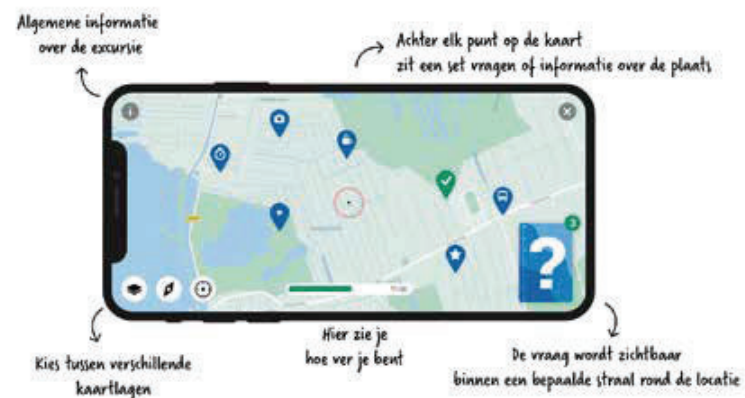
Algemene informatie over de excursie

Achter elk punt op de kaart zit een set vragen of informatie over de plaats

?

3

Kies tussen verschillende kaartlagen

Hier zie je hoe ver je bent

De vraag wordt zichtbaar binnen een bepaalde straal rond de locatie